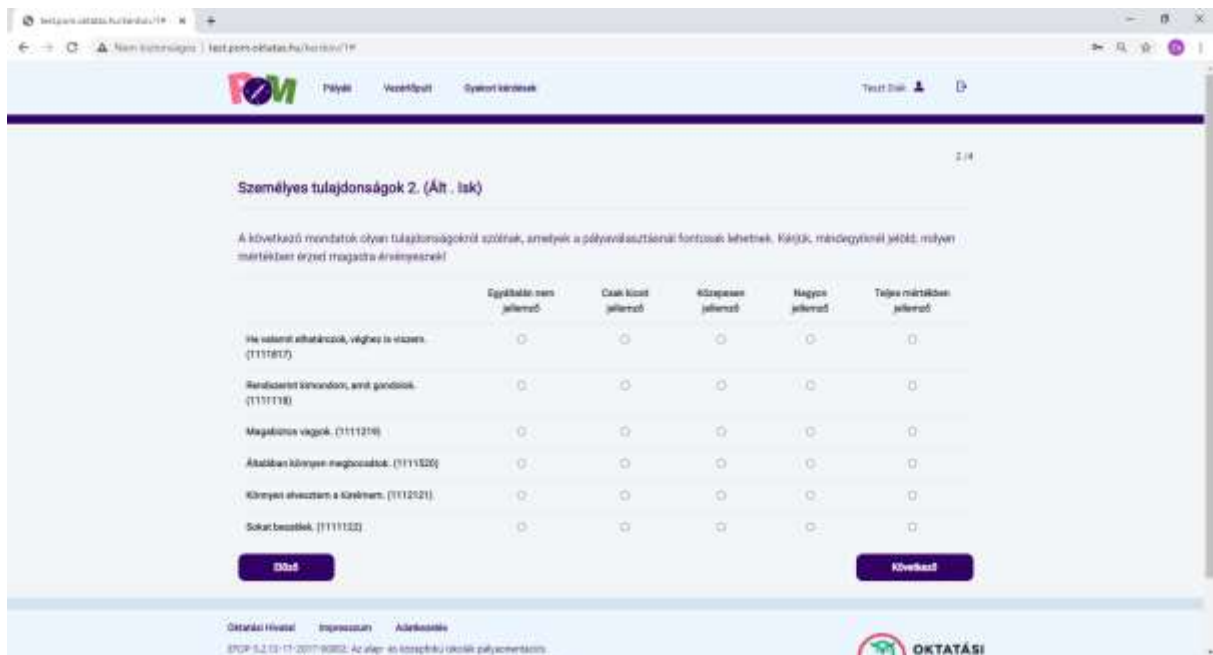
test.pom.oktatas.hu/kerdoiv/1?

Nem biztonságos | test.pom.oktatas.hu/kerdoiv/1?

POM Pályák Vezérlőpult Gyakori kérdések

Teszt Diák

2 / 4

Személyes tulajdonságok 2. (Ált . Isk)

A következő mondatok olyan tulajdonságokról szólnak, amelyek a pályaválasztásnál fontosak lehetnek. Kérjük, mindegyiknél jelöld, milyen mértékben érzed magadra érvényesnek!

| | Egyáltalán nem jellemző | Csak kicsit jellemző | Közepesen jellemző | Nagyon jellemző | Teljes mértékben jellemző |
|---|---|---|---|---|---|
| Ha valamit elhatározok, véghez is viszem. (1111817) | ○ | ○ | ○ | ○ | ○ |
| Rendszerint kimondom, amit gondolok. (1111118) | ○ | ○ | ○ | ○ | ○ |
| Magabiztos vagyok. (1111219) | ○ | ○ | ○ | ○ | ○ |
| Általában könnyen megbocsátok. (1111520) | ○ | ○ | ○ | ○ | ○ |
| Könnyen elvesztem a türelmem. (1112121) | ○ | ○ | ○ | ○ | ○ |
| Sokat beszélek. (1111122) | ○ | ○ | ○ | ○ | ○ |

Előző

Következő

Oktatási Hivatal Impresszum Adatkezelés

EFOP-3.2.13-17-2017-00002: Az alap- és középfokú iskolák pályaorientációs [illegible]

OKTATÁSI